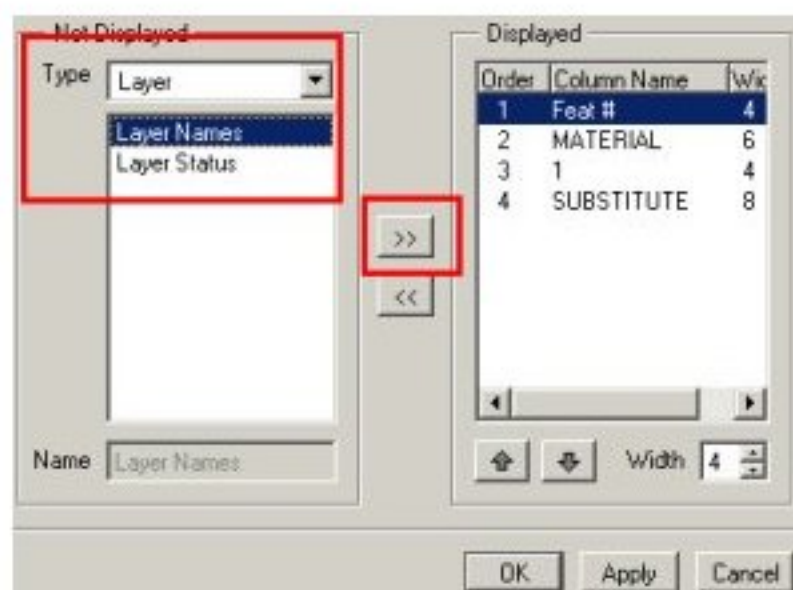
Not Displayed

Type Layer

Layer Names
Layer Status

Name Layer Names

>>
<<

Displayed

| Order | Column Name | Wi |
|---|---|---|
| 1 | Feat # | 4 |
| 2 | MATERIAL | 6 |
| 3 | 1 | 4 |
| 4 | SUBSTITUTE | 8 |

Width 4

OK Apply Cancel